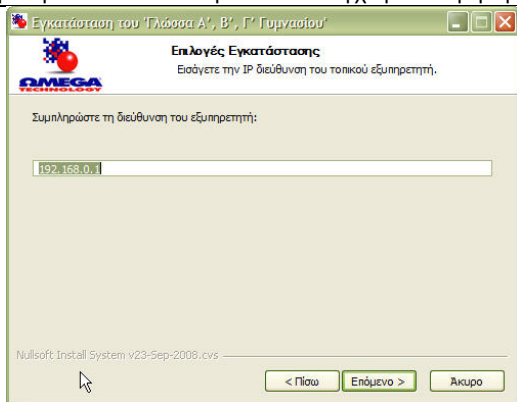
Εγκατάσταση του 'Γλώσσα Α', Β', Γ' Γυμνασίου'

OMEGA TECHNOLOGY

Επιλογές Εγκατάστασης

Εισάγετε την IP διεύθυνση του τοπικού εξυπηρετητή.

Συμπληρώστε τη διεύθυνση του εξυπηρετητή:

192.168.0.1

Nullsoft Install System v23-Sep-2008.cvs

< Πίσω

Επόμενο >

Άκυρο